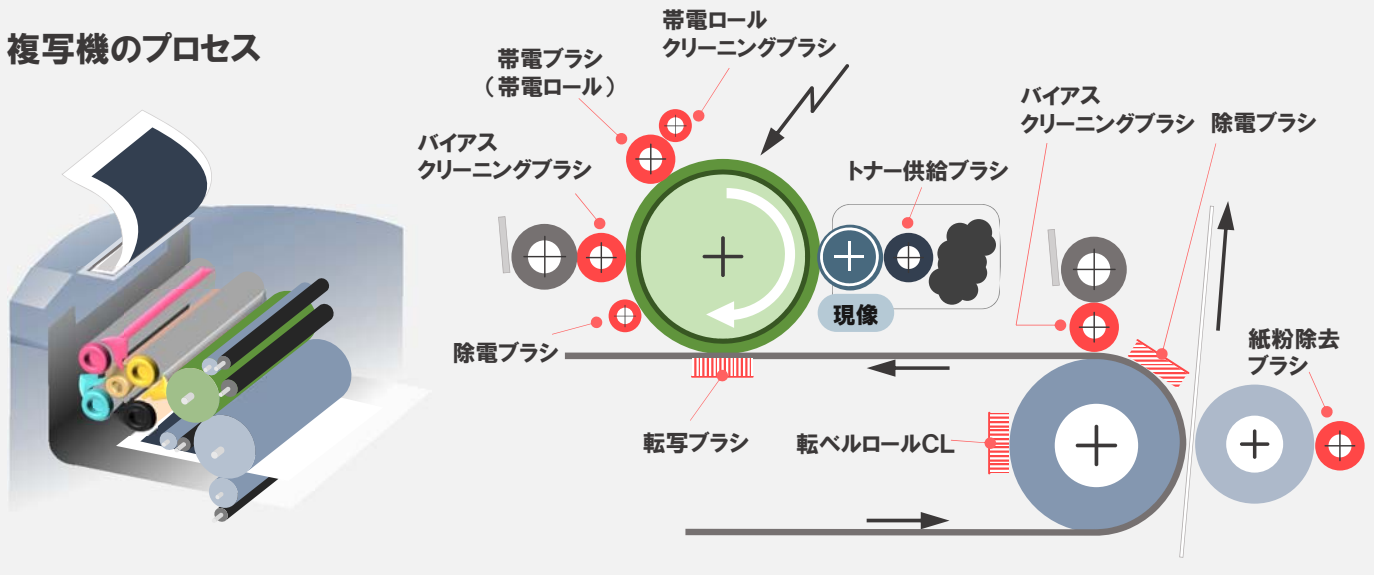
複写機のプロセス

帯電ロール
クリーニングブラシ

帯電ブラシ
（帯電ロール）

バイアス
クリーニングブラシ

トナー供給ブラシ

現像

除電ブラシ

バイアス
クリーニングブラシ

除電ブラシ

紙粉除去
ブラシ

転写ブラシ

転ベルロールCL